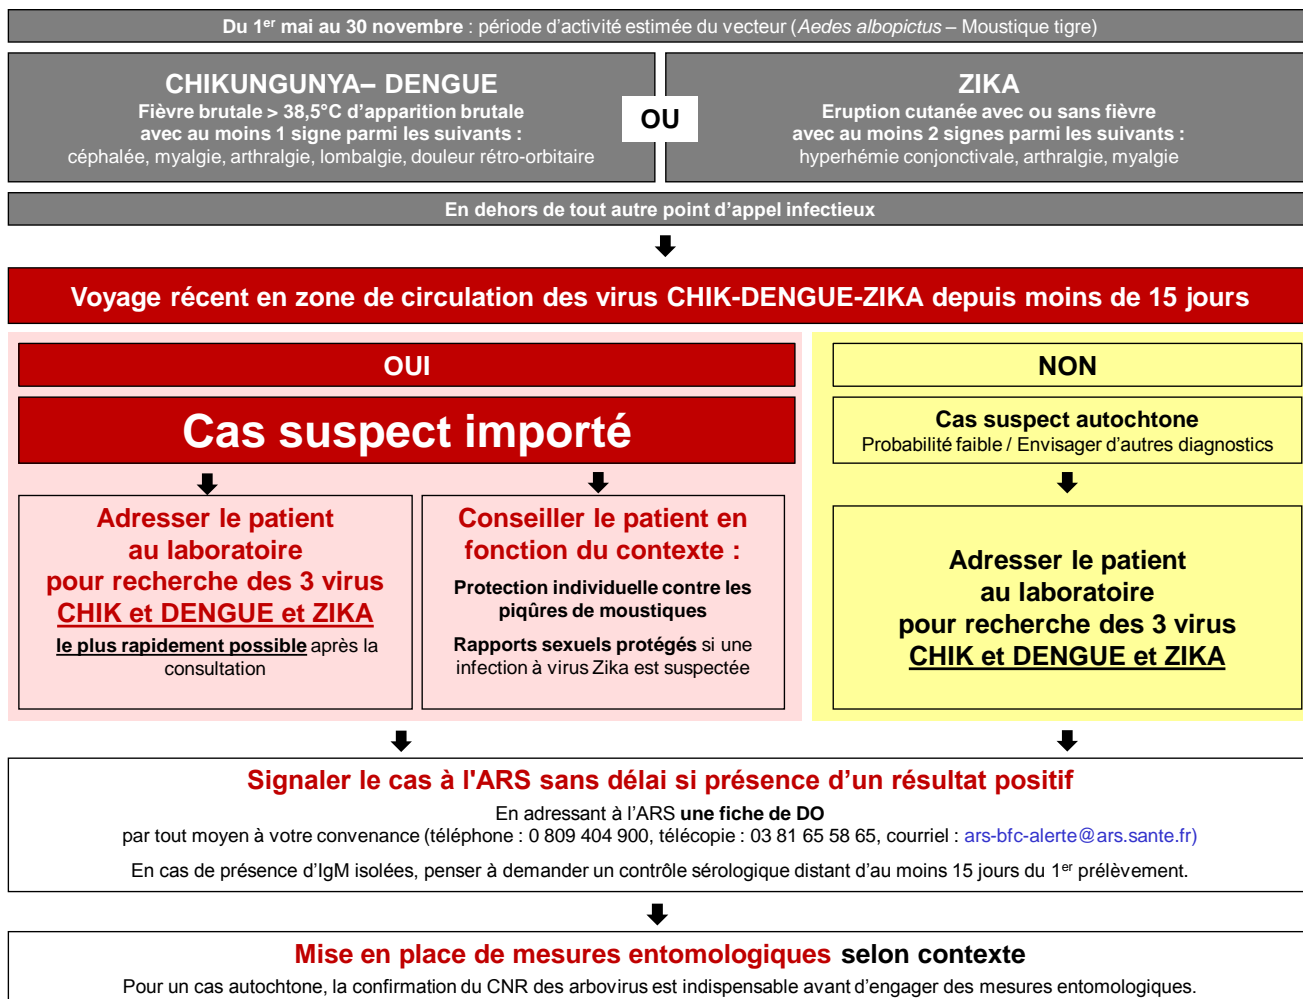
Du 1$^{er}$ mai au 30 novembre : période d'activité estimée du vecteur (Aedes albopictus – Moustique tigre)

CHIKUNGUNYA– DENGUE
Fièvre brutale > 38,5°C d'apparition brutale avec au moins 1 signe parmi les suivants : céphalée, myalgie, arthralgie, lombalgie, douleur rétro-orbitaire

OU

ZIKA
Eruption cutanée avec ou sans fièvre avec au moins 2 signes parmi les suivants : hyperhémie conjonctivale, arthralgie, myalgie

En dehors de tout autre point d'appel infectieux

Voyage récent en zone de circulation des virus CHIK-DENGUE-ZIKA depuis moins de 15 jours

OUI

Cas suspect importé

Adresser le patient au laboratoire pour recherche des 3 virus CHIK et DENGUE et ZIKA
le plus rapidement possible après la consultation

Conseiller le patient en fonction du contexte :
Protection individuelle contre les piqûres de moustiques
Rapports sexuels protégés si une infection à virus Zika est suspectée

NON

Cas suspect autochtone
Probabilité faible / Envisager d'autres diagnostics

Adresser le patient au laboratoire pour recherche des 3 virus CHIK et DENGUE et ZIKA

Signaler le cas à l'ARS sans délai si présence d'un résultat positif
En adressant à l'ARS une fiche de DO
par tout moyen à votre convenance (téléphone : 0 809 404 900, télécopie : 03 81 65 58 65, courriel : ars-bfc-alerte@ars.sante.fr)
En cas de présence d'IgM isolées, penser à demander un contrôle sérologique distant d'au moins 15 jours du 1$^{er}$ prélèvement.

Mise en place de mesures entomologiques selon contexte
Pour un cas autochtone, la confirmation du CNR des arbovirus est indispensable avant d'engager des mesures entomologiques.